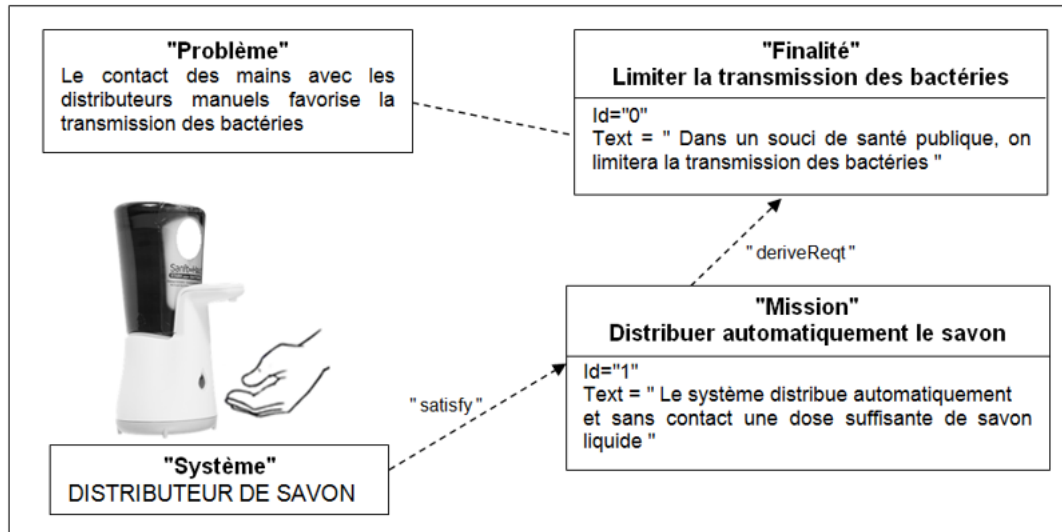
"Problème"
Le contact des mains avec les distributeurs manuels favorise la transmission des bactéries

"Finalité"
Limiter la transmission des bactéries

Id="0"
Text = " Dans un souci de santé publique, on limitera la transmission des bactéries "

" deriveReqt "

"Mission"
Distribuer automatiquement le savon

Id="1"
Text = " Le système distribue automatiquement et sans contact une dose suffisante de savon liquide "

" satisfy "

"Système"
DISTRIBUTEUR DE SAVON